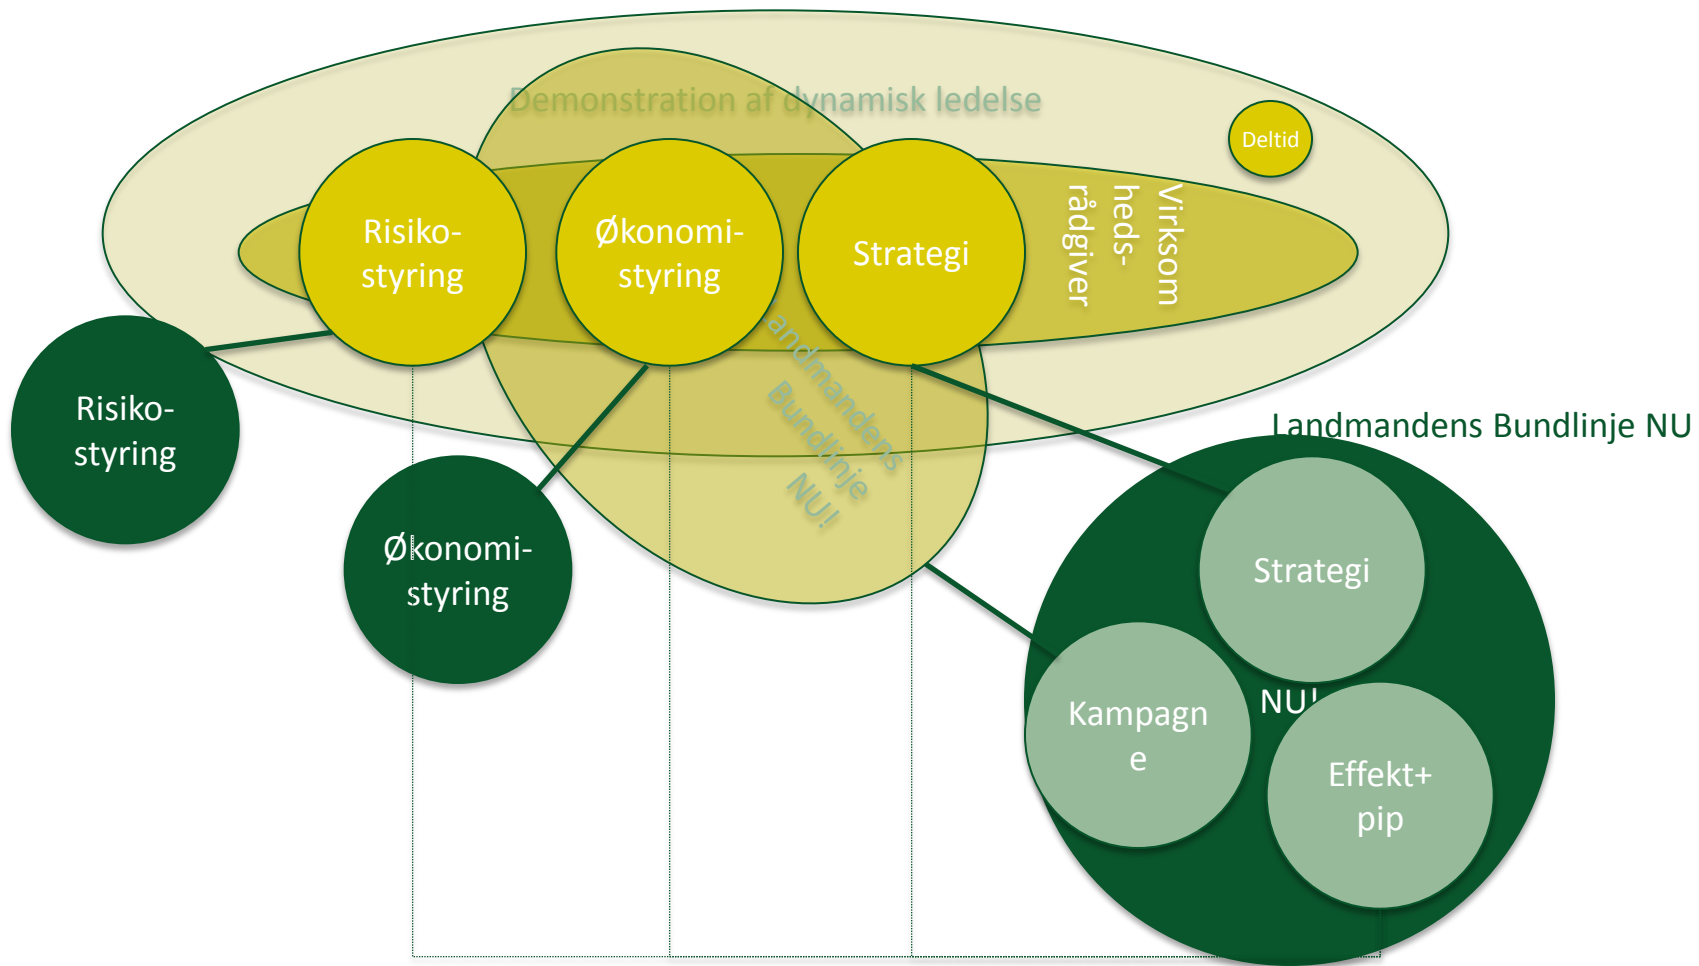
Demonstration af dynamisk ledelse

Deltid

Risiko-styring

Økonomi-styring

Strategi

Virksomheds-rådgiver

Landmandens Bundlinje NU!

Risiko-styring

Økonomi-styring

Landmandens Bundlinje NU

Strategi

NU!

Kampagn e

Effekt+ pip